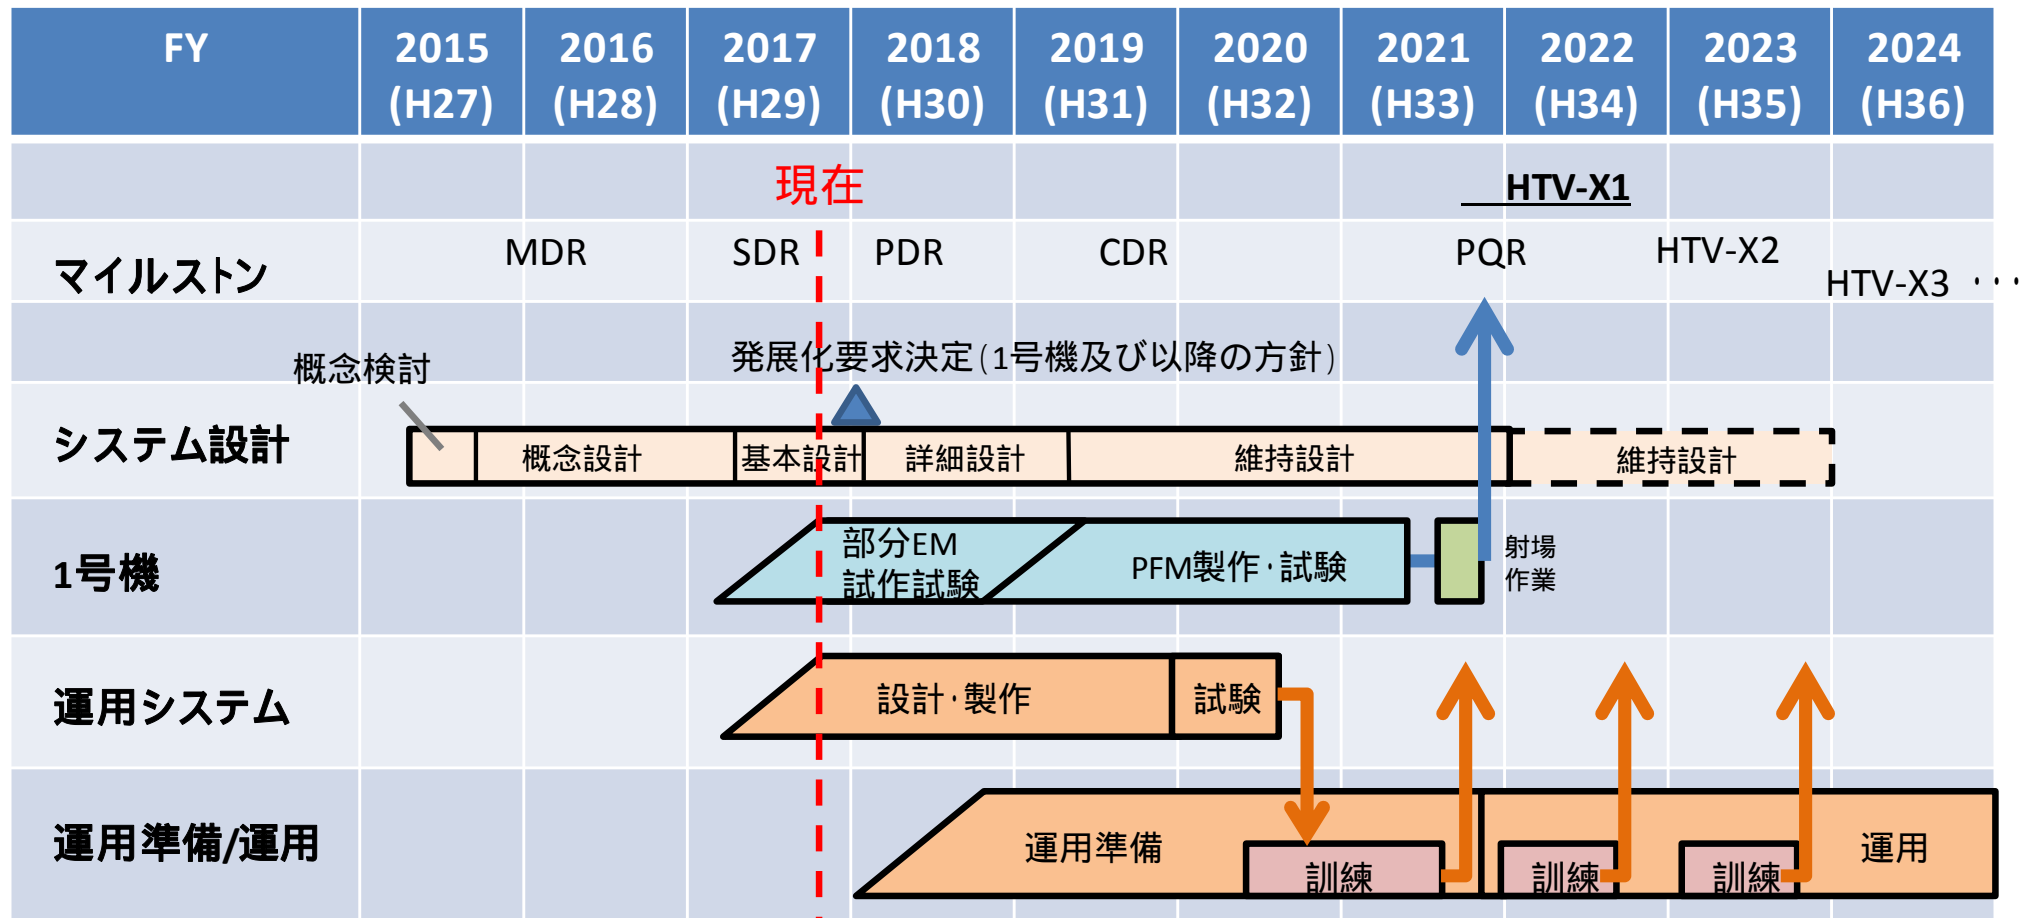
| FY | 2015 (H27) | 2016 (H28) | 2017 (H29) | 2018 (H30) | 2019 (H31) | 2020 (H32) | 2021 (H33) | 2022 (H34) | 2023 (H35) | 2024 (H36) |
|---|---|---|---|---|---|---|---|---|---|---|

現在

HTV-X1

マイルストン

MDR SDR PDR CDR PQR HTV-X2 HTV-X3 ・・・

発展化要求決定(1号機及び以降の方針)

概念検討

システム設計

概念設計 基本設計 詳細設計 維持設計 維持設計

1号機

部分EM試作試験 PFM製作・試験 射場作業

運用システム

設計・製作 試験

運用準備/運用

運用準備 訓練 訓練 訓練 運用